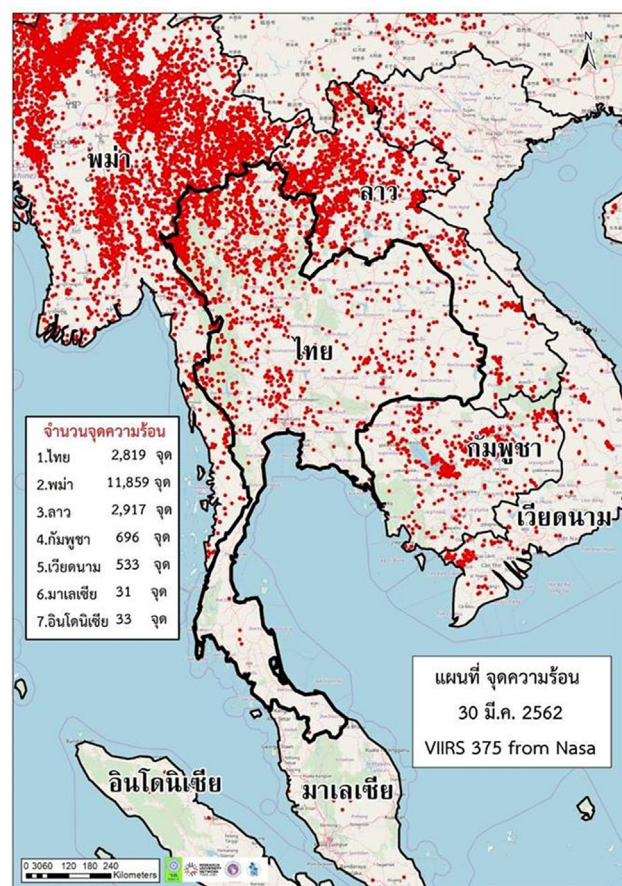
N

พม่า

ลาว

ไทย

กัมพูชา

เวียดนาม

จำนวนจุดความร้อน

| | | |
|---|---|---|
| 1.ไทย | 2,819 | จุด |
| 2.พม่า | 11,859 | จุด |
| 3.ลาว | 2,917 | จุด |
| 4.กัมพูชา | 696 | จุด |
| 5.เวียดนาม | 533 | จุด |
| 6.มาเลเซีย | 31 | จุด |
| 7.อินโดนิเซีย | 33 | จุด |

แผนที่ จุดความร้อน
30 มี.ค. 2562
VIIRS 375 from Nasa

อินโดนิเซีย

มาเลเซีย

0 30 60 120 180 240
Kilometers